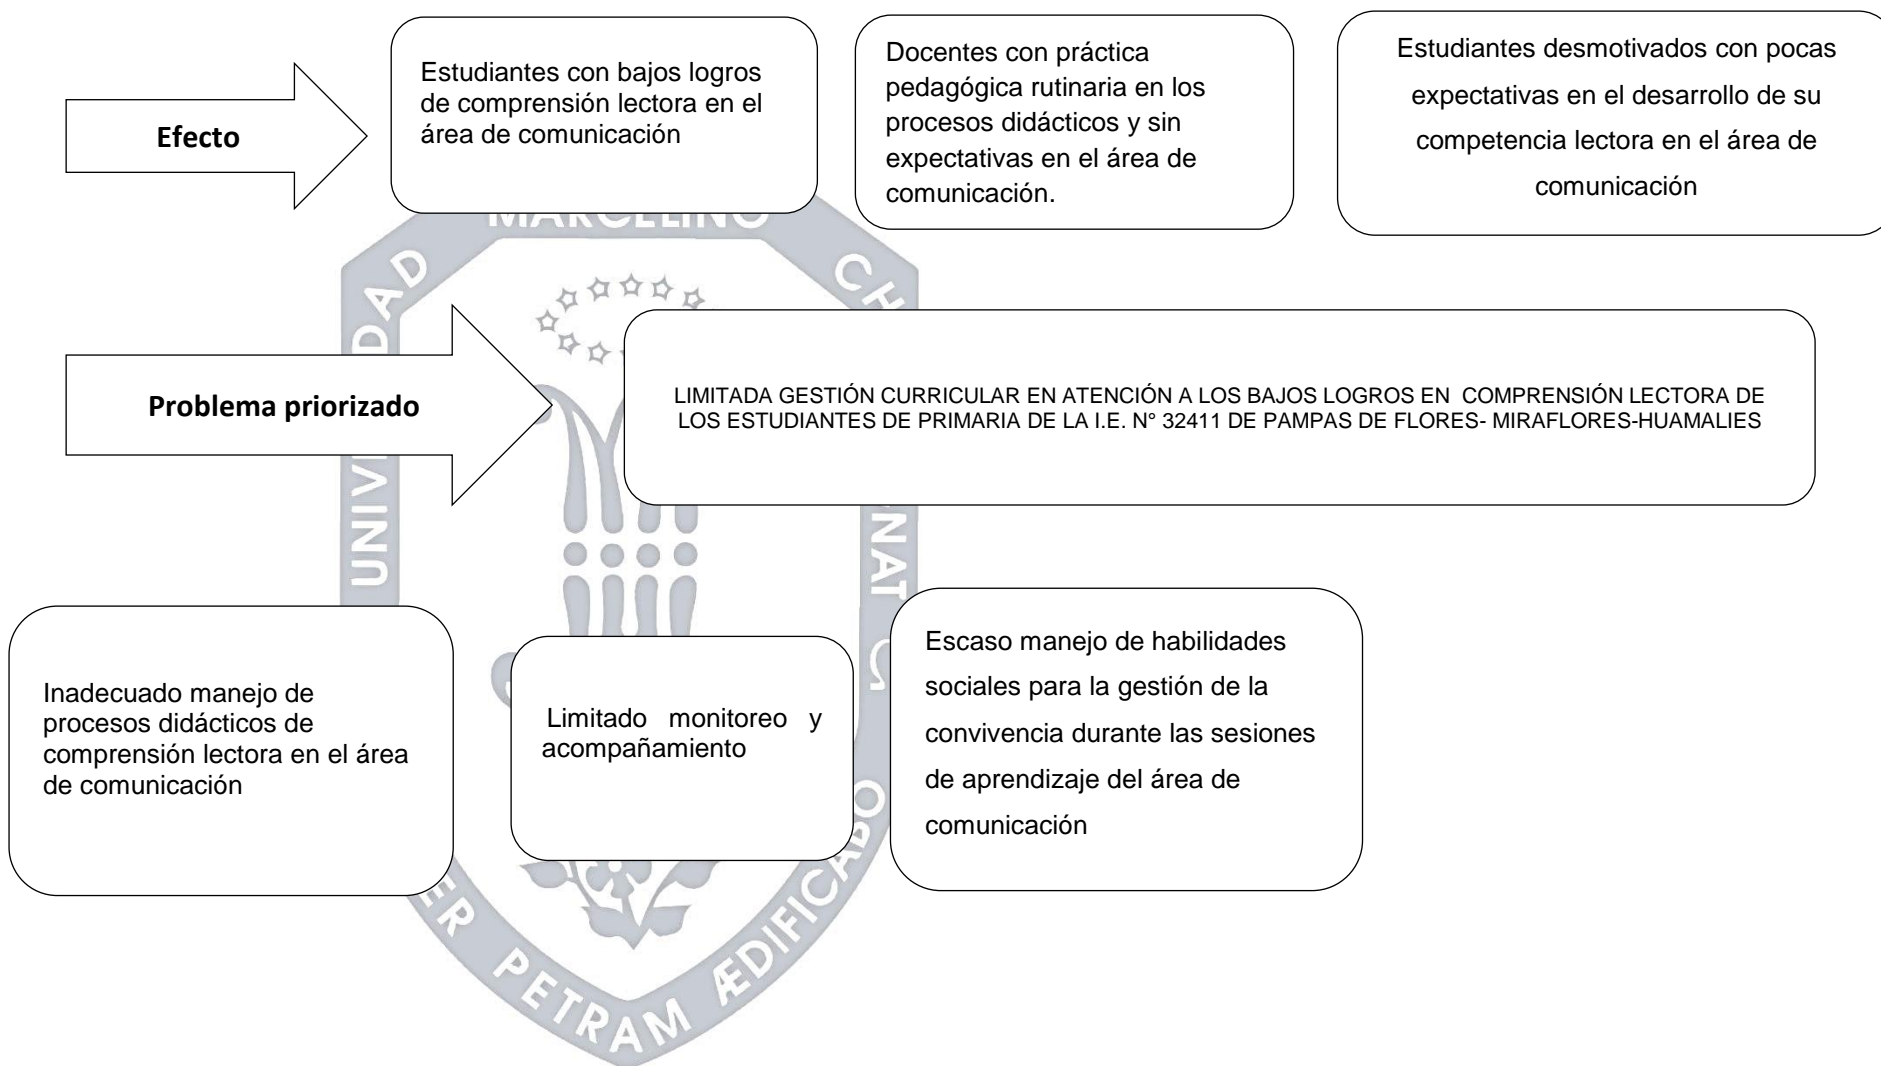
Efecto

Estudiantes con bajos logros de comprensión lectora en el área de comunicación

Docentes con práctica pedagógica rutinaria en los procesos didácticos y sin expectativas en el área de comunicación.

Estudiantes desmotivados con pocas expectativas en el desarrollo de su competencia lectora en el área de comunicación

MARCELINO

UNIVERSIDAD

CHAMPAGNAT

Problema priorizado

LIMITADA GESTIÓN CURRICULAR EN ATENCIÓN A LOS BAJOS LOGROS EN COMPRENSIÓN LECTORA DE LOS ESTUDIANTES DE PRIMARIA DE LA I.E. N° 32411 DE PAMPAS DE FLORES- MIRAFLORES-HUAMALIES

Inadecuado manejo de procesos didácticos de comprensión lectora en el área de comunicación

Limitado monitoreo y acompañamiento

Escaso manejo de habilidades sociales para la gestión de la convivencia durante las sesiones de aprendizaje del área de comunicación

SUPER PETRAM ÆDIFICABO